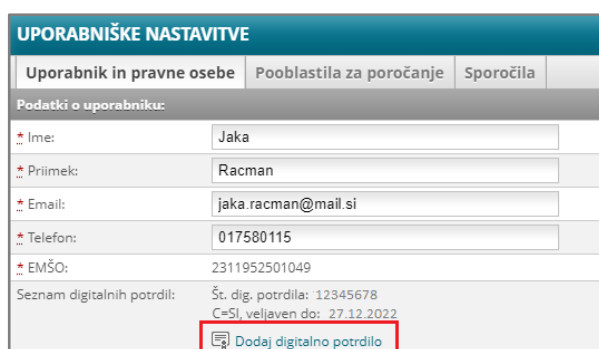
UPORABNIŠKE NASTAVITVE

Uporabnik in pravne osebe | Pooblastila za poročanje | Sporočila

Podatki o uporabniku:

* Ime: Jaka

* Priimek: Racman

* Email: jaka.racman@mail.si

* Telefon: 017580115

* EMŠO: 2311952501049

Seznam digitalnih potrdil: Št. dig. potrdila: 12345678
C=SI, veljaven do: 27.12.2022

Dodaj digitalno potrdilo